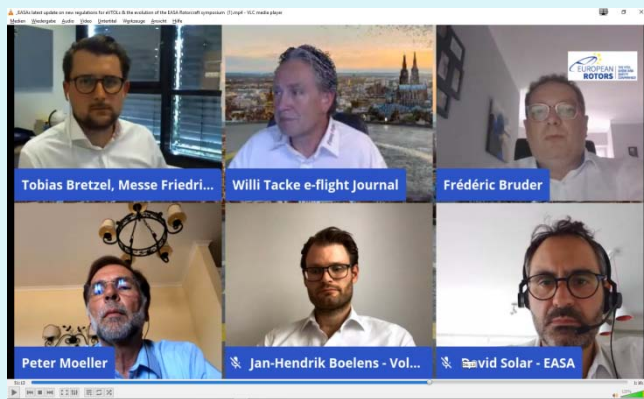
_EASA latest update on new regulations for eVTOLs & the evolution of the EASA Rotorcraft symposium (1).mp4 - VLC media player

Medien Wiedergabe Audio Video Untertitel Werkzeuge Ansicht Hilfe

EUROPEAN ROTORS

Tobias Bretzel, Messe Friedri...

Willi Tacke e-flight Journal

Frédéric Bruder

Peter Moeller

Jan-Hendrik Boelens - Vol...

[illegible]avid Solar - EASA

03:13

31:46